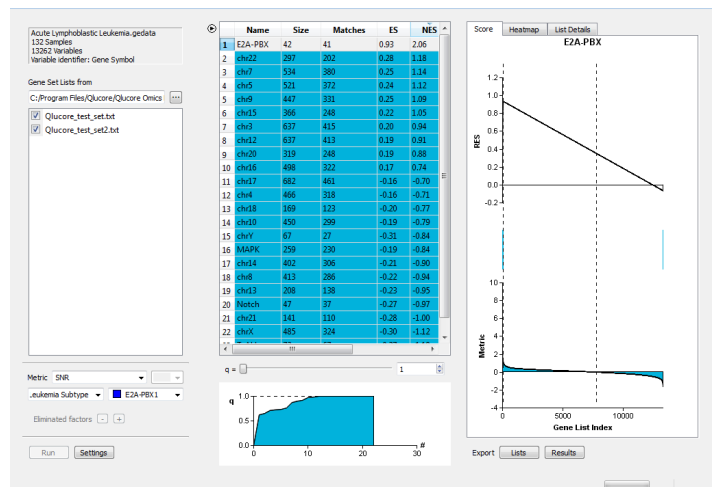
Acute Lymphoblastic Leukemia.gedata
132 Samples
13262 Variables
Variable identifier: Gene Symbol

Gene Set Lists from
C:/Program Files/Qlucore/Qlucore Omics ...
Qlucore_test_set.txt
Qlucore_test_set2.txt

Metric SNR
.eukemia Subtype E2A-PBX1
Eliminated factors - +

Run Settings

| | Name | Size | Matches | ES | NES |
|---|---|---|---|---|---|
| 1 | E2A-PBX | 42 | 41 | 0.93 | 2.06 |
| 2 | chr22 | 297 | 202 | 0.28 | 1.18 |
| 3 | chr7 | 534 | 380 | 0.25 | 1.14 |
| 4 | chr5 | 521 | 372 | 0.24 | 1.12 |
| 5 | chr9 | 447 | 331 | 0.25 | 1.09 |
| 6 | chr15 | 366 | 248 | 0.22 | 1.05 |
| 7 | chr3 | 637 | 415 | 0.20 | 0.94 |
| 8 | chr12 | 637 | 413 | 0.19 | 0.91 |
| 9 | chr20 | 319 | 248 | 0.19 | 0.88 |
| 10 | chr16 | 498 | 322 | 0.17 | 0.74 |
| 11 | chr17 | 682 | 461 | -0.16 | -0.70 |
| 12 | chr4 | 466 | 318 | -0.16 | -0.71 |
| 13 | chr18 | 169 | 123 | -0.20 | -0.77 |
| 14 | chr10 | 450 | 299 | -0.19 | -0.79 |
| 15 | chrY | 67 | 27 | -0.31 | -0.84 |
| 16 | MAPK | 259 | 230 | -0.19 | -0.84 |
| 17 | chr14 | 402 | 306 | -0.21 | -0.90 |
| 18 | chr8 | 413 | 286 | -0.22 | -0.94 |
| 19 | chr13 | 208 | 138 | -0.23 | -0.95 |
| 20 | Notch | 47 | 37 | -0.27 | -0.97 |
| 21 | chr21 | 141 | 110 | -0.28 | -1.00 |
| 22 | chrX | 485 | 324 | -0.30 | -1.12 |

q = 1

q
1.0
0.5
0.0
0 10 20 30 #

Score Heatmap List Details
E2A-PBX
RES
1.2 1.0 0.8 0.6 0.4 0.2 0.0 -0.2
Metric
10 8 6 4 2 0 -2 -4
0 5000 10000
Gene List Index

Export Lists Results